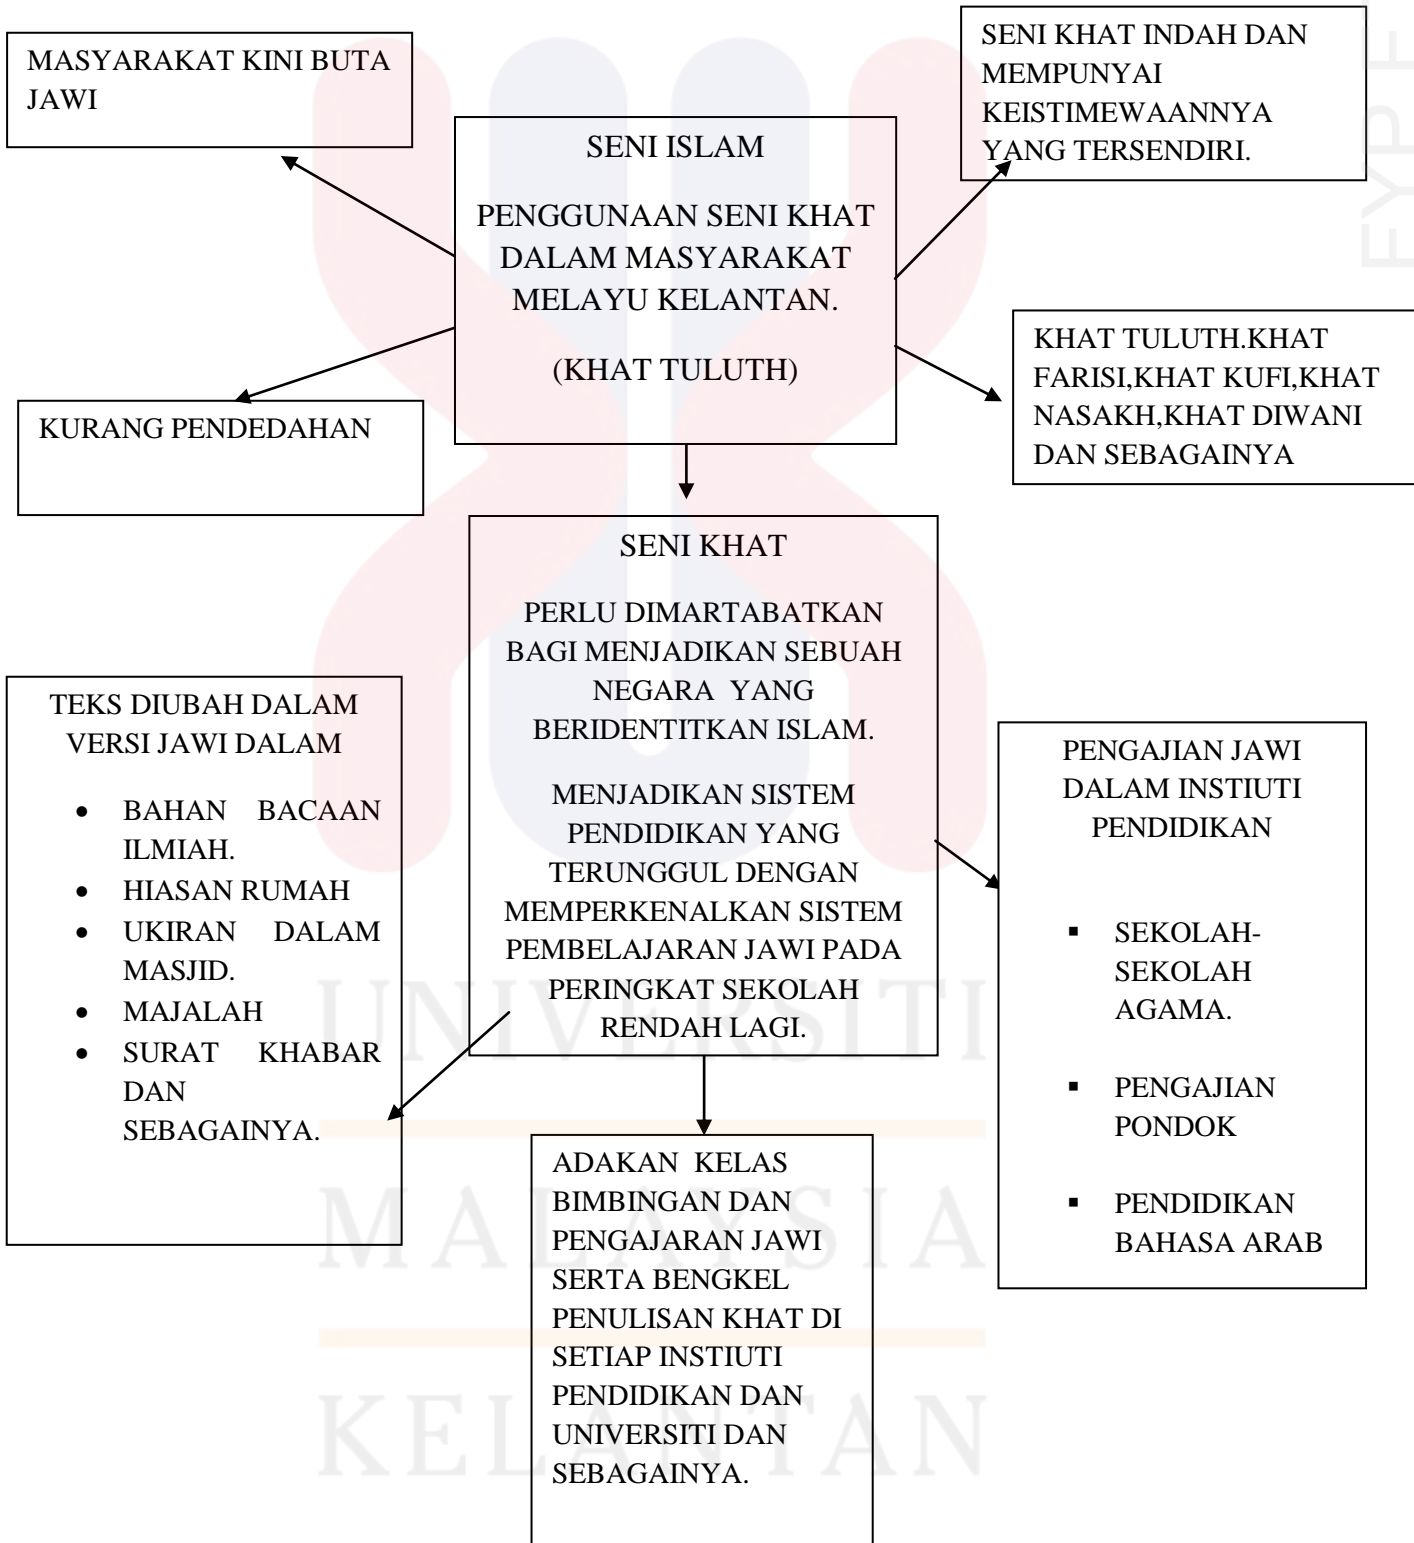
MASYARAKAT KINI BUTA JAWI

SENI ISLAM

PENGGUNAAN SENI KHAT DALAM MASYARAKAT MELAYU KELANTAN.

(KHAT TULUTH)

SENI KHAT INDAH DAN MEMPUNYAI KEISTIMEWAANNYA YANG TERSENDIRI.

KURANG PENDEDAHAN

KHAT TULUTH.KHAT FARISI,KHAT KUFI,KHAT NASAKH,KHAT DIWANI DAN SEBAGAINYA

SENI KHAT

PERLU DIMARTABATKAN BAGI MENJADIKAN SEBUAH NEGARA YANG BERIDENTITKAN ISLAM.

MENJADIKAN SISTEM PENDIDIKAN YANG TERUNGGUL DENGAN MEMPERKENALKAN SISTEM PEMBELAJARAN JAWI PADA PERINGKAT SEKOLAH RENDAH LAGI.

TEKS DIUBAH DALAM VERSI JAWI DALAM

- BAHAN BACAAN ILMIAH.
- HIASAN RUMAH
- UKIRAN DALAM MASJID.
- MAJALAH
- SURAT KHABAR DAN SEBAGAINYA.

PENGAJIAN JAWI DALAM INSTIUTI PENDIDIKAN

- SEKOLAH-SEKOLAH AGAMA.
- PENGAJIAN PONDOK
- PENDIDIKAN BAHASA ARAB

ADAKAN KELAS BIMBINGAN DAN PENGAJARAN JAWI SERTA BENGKEL PENULISAN KHAT DI SETIAP INSTIUTI PENDIDIKAN DAN UNIVERSITI DAN SEBAGAINYA.

FYP
UNIVERSITI
MALAYSIA
KELANTAN